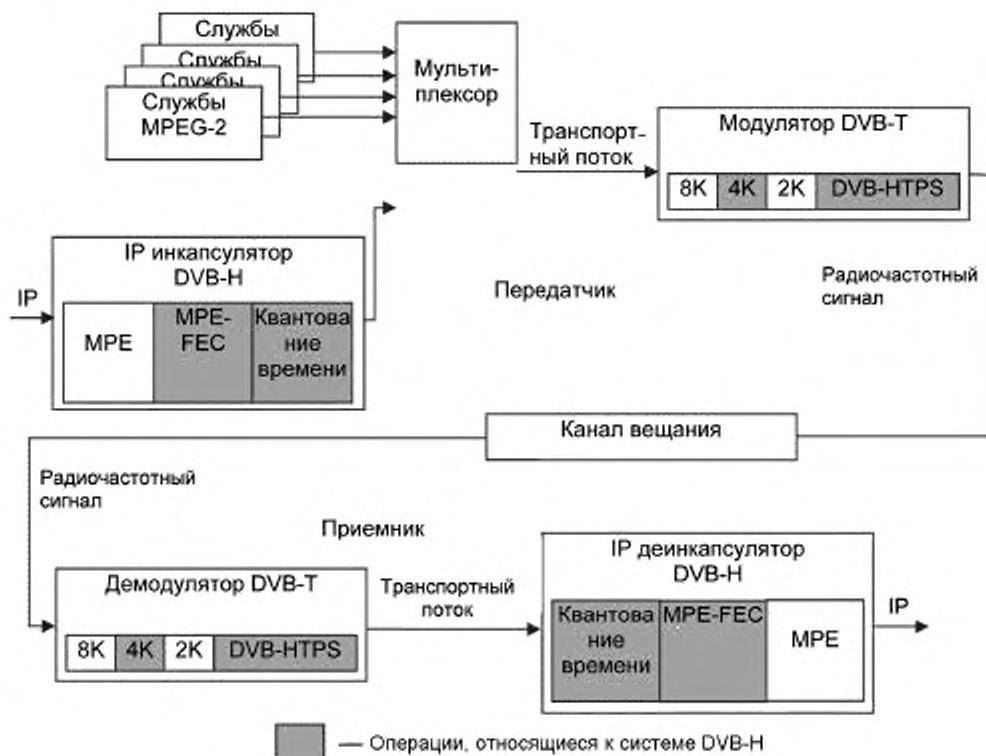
Службы
Службы
Службы
Службы MPEG-2

Мультиплексор

Транспортный поток

Модулятор DVB-T

| 8K | 4K | 2K | DVB-HTPS |
|---|---|---|---|

IP инкапсулятор DVB-H

IP

| MPE | MPE-FEC | Квантование времени |
|---|---|---|

Передатчик

Радиочастотный сигнал

Канал вещания

Радиочастотный сигнал

Приемник

Демодулятор DVB-T

| 8K | 4K | 2K | DVB-HTPS |
|---|---|---|---|

Транспортный поток

IP деинкапсулятор DVB-H

| Квантование времени | MPE-FEC | MPE |
|---|---|---|

IP

— Операции, относящиеся к системе DVB-H